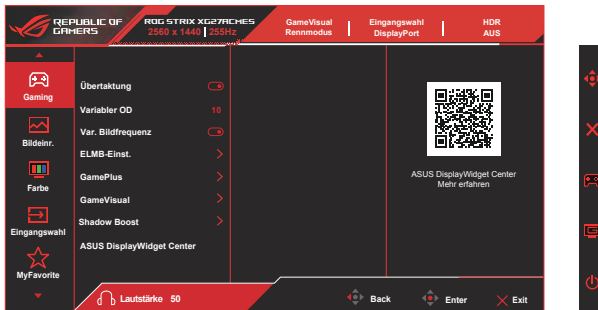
REPUBLIC OF GAMERS

ROG STRIX XG27ACHES
2560 x 1440 | 255Hz

GameVisual
Rennmodus

Eingangswahl
DisplayPort

HDR
AUS

Gaming

Bildeinr.

Farbe

Eingangswahl

MyFavorite

Übertaktung

Variabler OD 10

Var. Bildfrequenz

ELMB-Einst.

GamePlus

GameVisual

Shadow Boost

ASUS DisplayWidget Center

ASUS DisplayWidget Center
Mehr erfahren

Lautstärke 50

Back

Enter

Exit